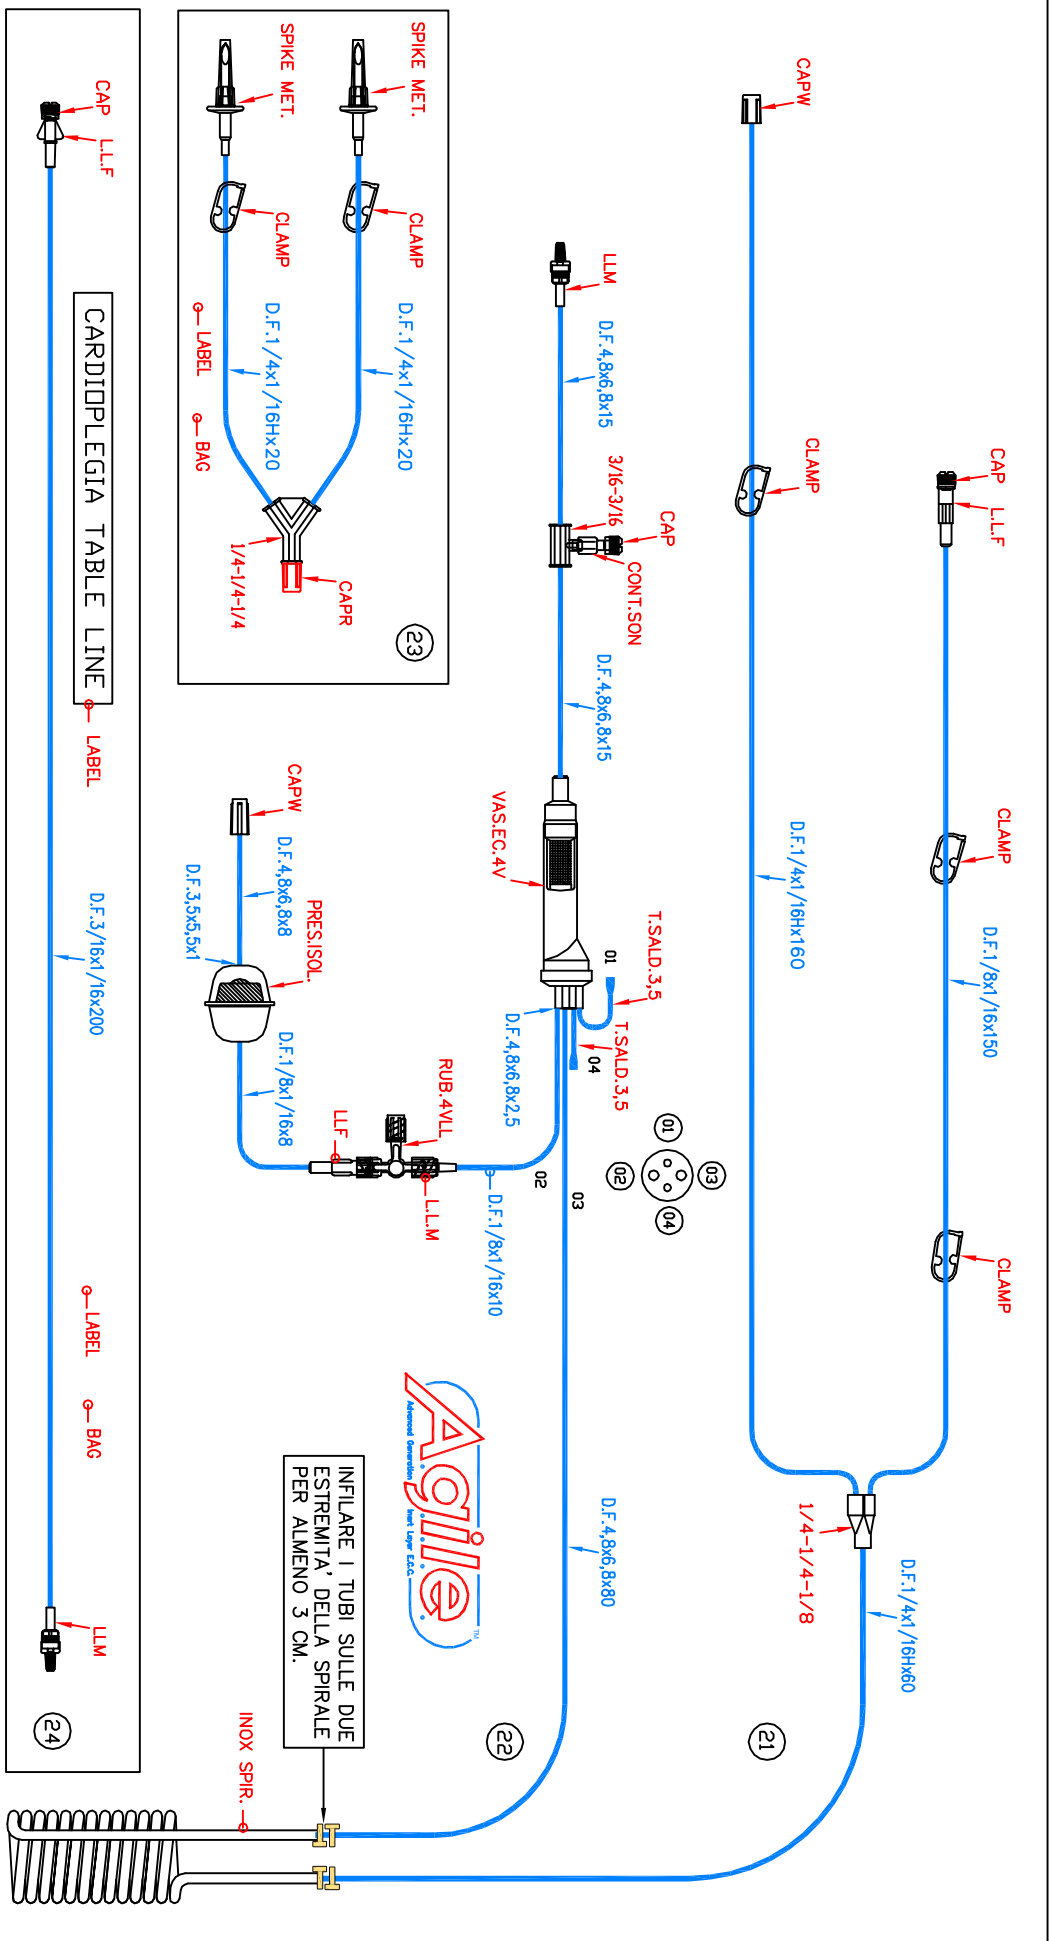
CAP
L.L.F
CARDIOPLEGIA TABLE LINE
LABEL
D.F.3/16x1/16x200
LABEL
BAG
LLM
24

SPIKE MET.
SPIKE MET.
CLAMP
CLAMP
LABEL
BAG
D.F.1/4x1/16Hx20
D.F.1/4x1/16Hx20
1/4-1/4-1/4
CAPR
23

LLM
D.F.4,8x6,8x15
3/16-3/16
CAP
CONT.SON
D.F.4,8x6,8x15
VAS.EC.4V
T.SALD.3,5
01
T.SALD.3,5
04
D.F.4,8x6,8x2,5
CAPW
D.F.4,8x6,8x8
D.F.3,5x5,5x1
PRES.ISOL.
D.F.1/8x1/16x8
RUB.4VLL
LLF
L.L.M
02
03
D.F.1/8x1/16x10
01
02
03
04
D.F.4,8x6,8x80
22

Agile
Advanced Generation Inert Layer E.C.C.
TM

INFILARE I TUBI SULLE DUE ESTREMITA' DELLA SPIRALE PER ALMENO 3 CM.
INOX SPIR.

CAPW
CLAMP
D.F.1/4x1/16Hx160
CAP
L.L.F
CLAMP
D.F.1/8x1/16x150
CLAMP
1/4-1/4-1/8
D.F.1/4x1/16Hx60
21